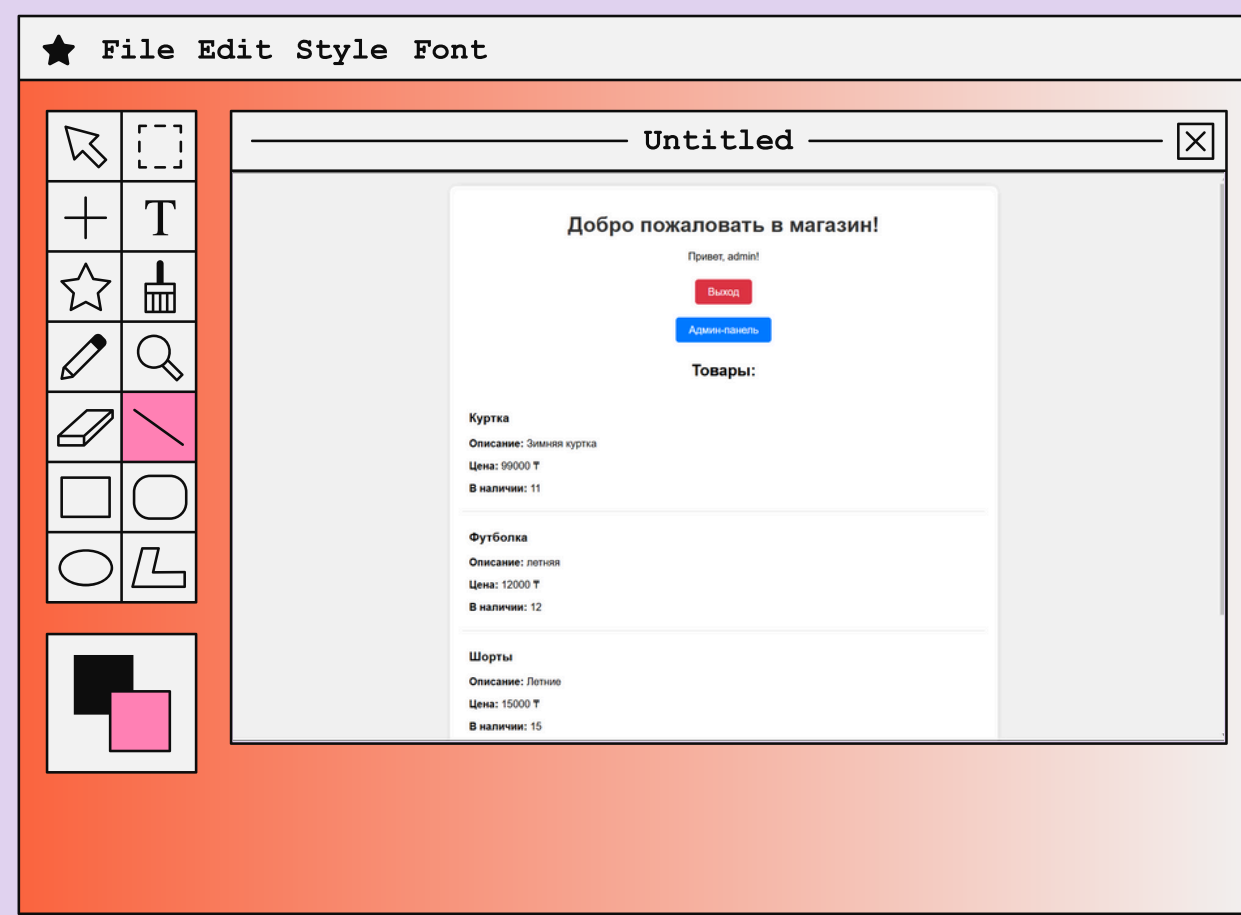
File Edit Style Font

Untitled

Добро пожаловать в магазин!

Привет, admin!

Выход

Админ-панель

Товары:

Куртка

**Описание:** Зимняя куртка

**Цена:** 99000 ₸

**В наличии:** 11

Футболка

**Описание:** летняя

**Цена:** 12000 ₸

**В наличии:** 12

Шорты

**Описание:** Летние

**Цена:** 15000 ₸

**В наличии:** 15